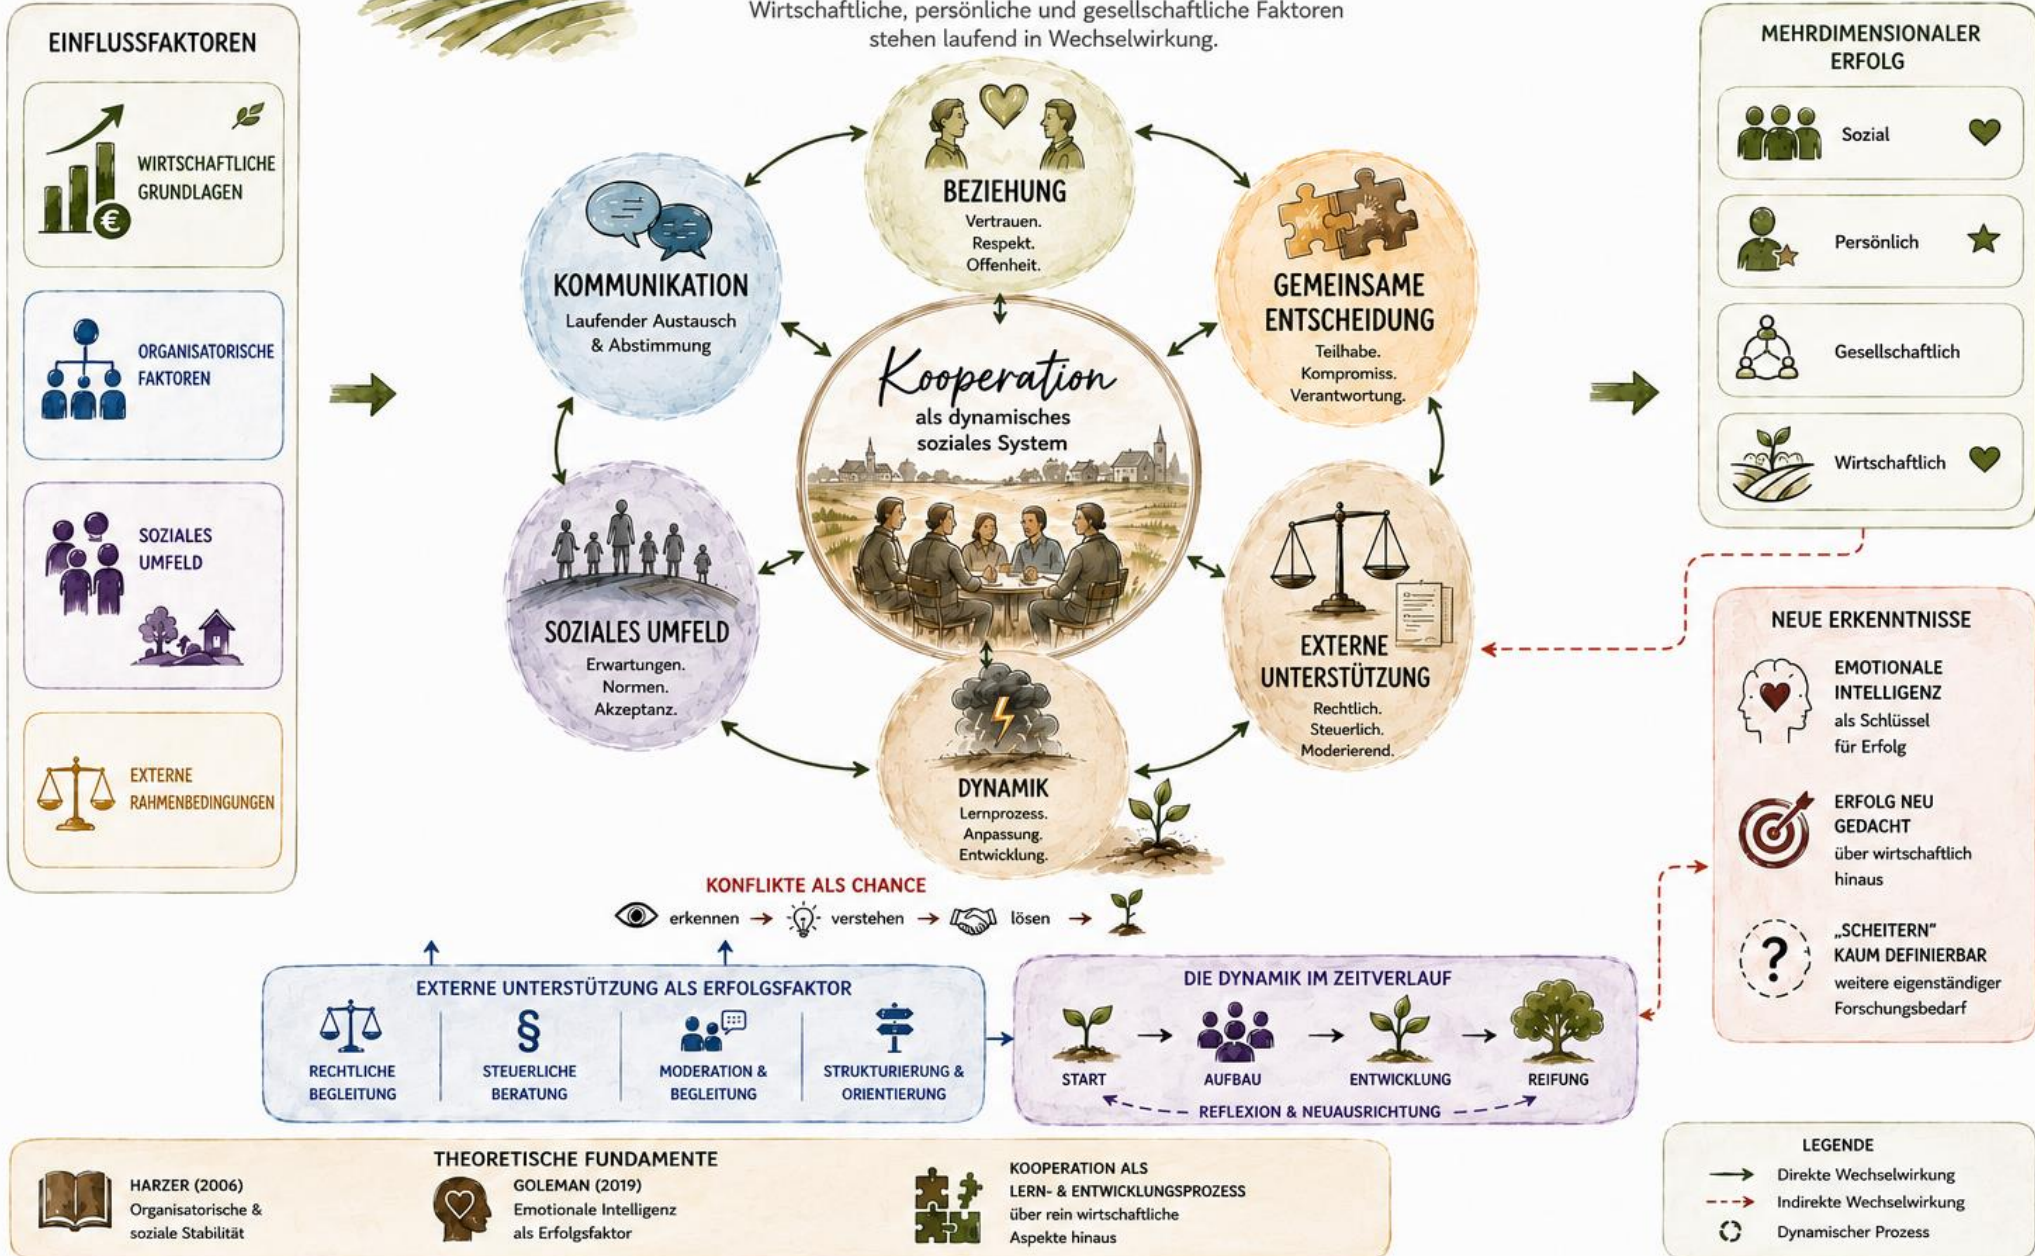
Wirtschaftliche, persönliche und gesellschaftliche Faktoren stehen laufend in Wechselwirkung.

EINFLUSSFAKTOREN

WIRTSCHAFTLICHE GRUNDLAGEN

ORGANISATORISCHE FAKTOREN

SOZIALES UMFELD

EXTERNE RAHMENBEDINGUNGEN

BEZIEHUNG
Vertrauen.
Respekt.
Offenheit.

KOMMUNIKATION
Laufender Austausch & Abstimmung

GEMEINSAME ENTSCHEIDUNG
Teilhabe.
Kompromiss.
Verantwortung.

Kooperation
als dynamisches soziales System

SOZIALES UMFELD
Erwartungen.
Normen.
Akzeptanz.

EXTERNE UNTERSTÜTZUNG
Rechtlich.
Steuerlich.
Moderierend.

DYNAMIK
Lernprozess.
Anpassung.
Entwicklung.

MEHRDIMENSIONALER ERFOLG

Sozial

Persönlich

Gesellschaftlich

Wirtschaftlich

NEUE ERKENNTNISSE

EMOTIONALE INTELLIGENZ
als Schlüssel für Erfolg

ERFOLG NEU GEDACHT
über wirtschaftlich hinaus

„SCHEITERN“ KAUM DEFINIERBAR
weitere eigenständiger Forschungsbedarf

KONFLIKTE ALS CHANCE
erkennen → verstehen → lösen →

EXTERNE UNTERSTÜTZUNG ALS ERFOLGSFAKTOR
RECHTLICHE BEGLEITUNG
STEUERLICHE BERATUNG
MODERATION & BEGLEITUNG
STRUKTURIERUNG & ORIENTIERUNG

DIE DYNAMIK IM ZEITVERLAUF
START → AUFBAU → ENTWICKLUNG → REIFUNG
REFLEXION & NEUAUSRICHTUNG

THEORETISCHE FUNDAMENTE
HARZER (2006)
Organisatorische & soziale Stabilität

GOLEMAN (2019)
Emotionale Intelligenz als Erfolgsfaktor

KOOPERATION ALS LERN- & ENTWICKLUNGSPROZESS
über rein wirtschaftliche Aspekte hinaus

LEGENDE
Direkte Wechselwirkung
Indirekte Wechselwirkung
Dynamischer Prozess